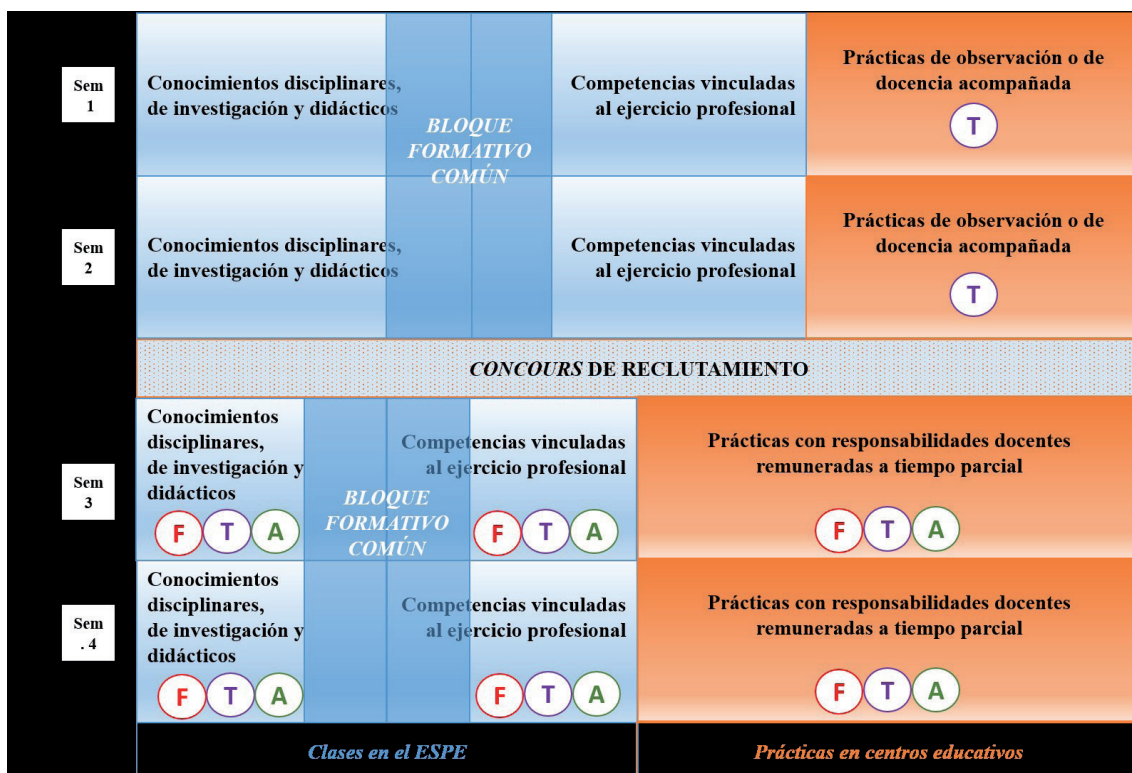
Sem 1

Conocimientos disciplinares, de investigación y didácticos

BLOQUE FORMATIVO COMÚN

Competencias vinculadas al ejercicio profesional

Prácticas de observación o de docencia acompañada

T

Sem 2

Conocimientos disciplinares, de investigación y didácticos

Competencias vinculadas al ejercicio profesional

Prácticas de observación o de docencia acompañada

T

*CONCOURS* DE RECLUTAMIENTO

Sem 3

Conocimientos disciplinares, de investigación y didácticos

F T A

BLOQUE FORMATIVO COMÚN

Competencias vinculadas al ejercicio profesional

F T A

Prácticas con responsabilidades docentes remuneradas a tiempo parcial

F T A

Sem . 4

Conocimientos disciplinares, de investigación y didácticos

F T A

Competencias vinculadas al ejercicio profesional

F T A

Prácticas con responsabilidades docentes remuneradas a tiempo parcial

F T A

Clases en el ESPE

Prácticas en centros educativos